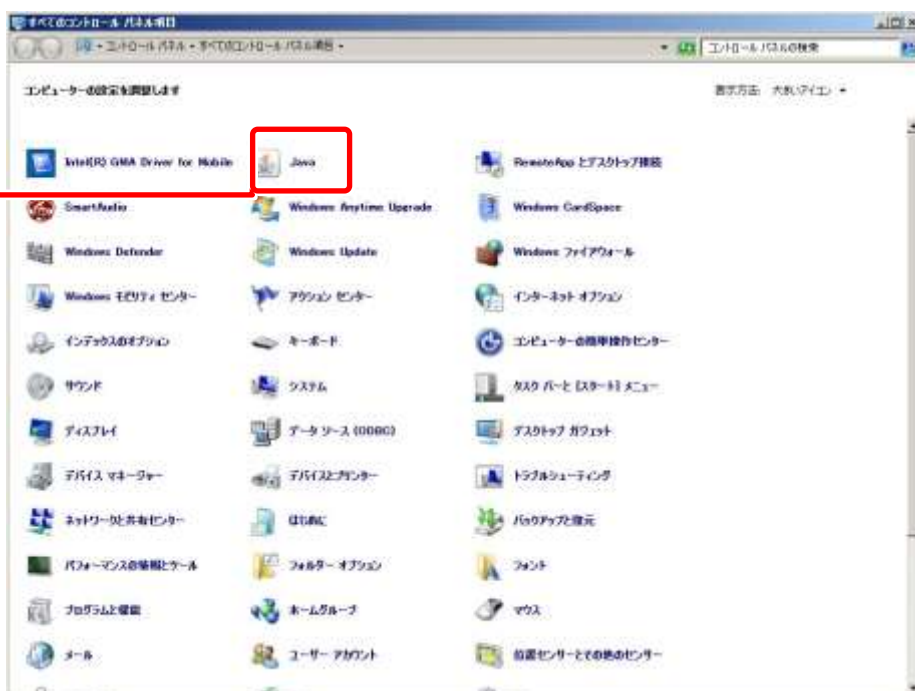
すべてのコントロール パネル項目

コントロール パネル ▸ すべてのコントロール パネル項目 ▸

コントロール パネルの検索

コンピューターの設定を調整します

表示方法: 大きいアイコン ▾

Intel(R) GMA Driver for Mobile

Java

RemoteApp とデスクトップ接続

SmartAudio

Windows Anytime Upgrade

Windows CardSpace

Windows Defender

Windows Update

Windows ファイアウォール

Windows モビリティ センター

アクション センター

インターネット オプション

インデックスのオプション

キーボード

コンピューターの簡単操作センター

サウンド

システム

タスク バーと [スタート] メニュー

ディスプレイ

データ ソース (ODBC)

デスクトップ ガジェット

デバイス マネージャー

デバイスとプリンター

トラブルシューティング

ネットワークと共有センター

はじめに

バックアップと復元

パフォーマンスの情報とツール

フォルダー オプション

フォント

プログラムと機能

ホームグループ

マウス

メール

ユーザー アカウント

位置センサーとその他のセンサー